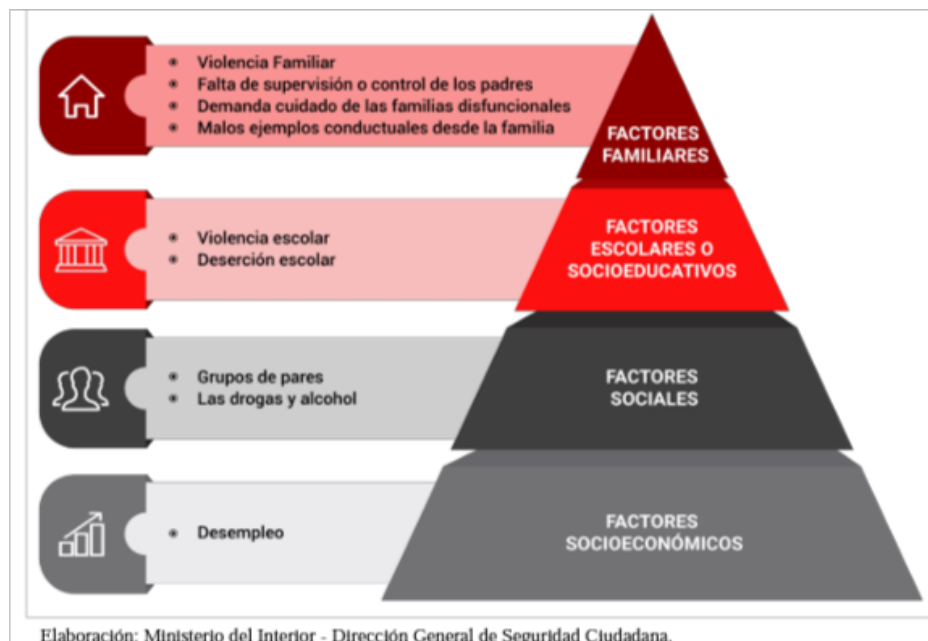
- Violencia Familiar
- Falta de supervisión o control de los padres
- Demanda cuidado de las familias disfuncionales
- Malos ejemplos conductuales desde la familia

FACTORES FAMILIARES

- Violencia escolar
- Deserción escolar

FACTORES ESCOLARES O SOCIOEDUCATIVOS

- Grupos de pares
- Las drogas y alcohol

FACTORES SOCIALES

- Desempleo

FACTORES SOCIOECONÓMICOS

Elaboración: Ministerio del Interior - Dirección General de Seguridad Ciudadana.